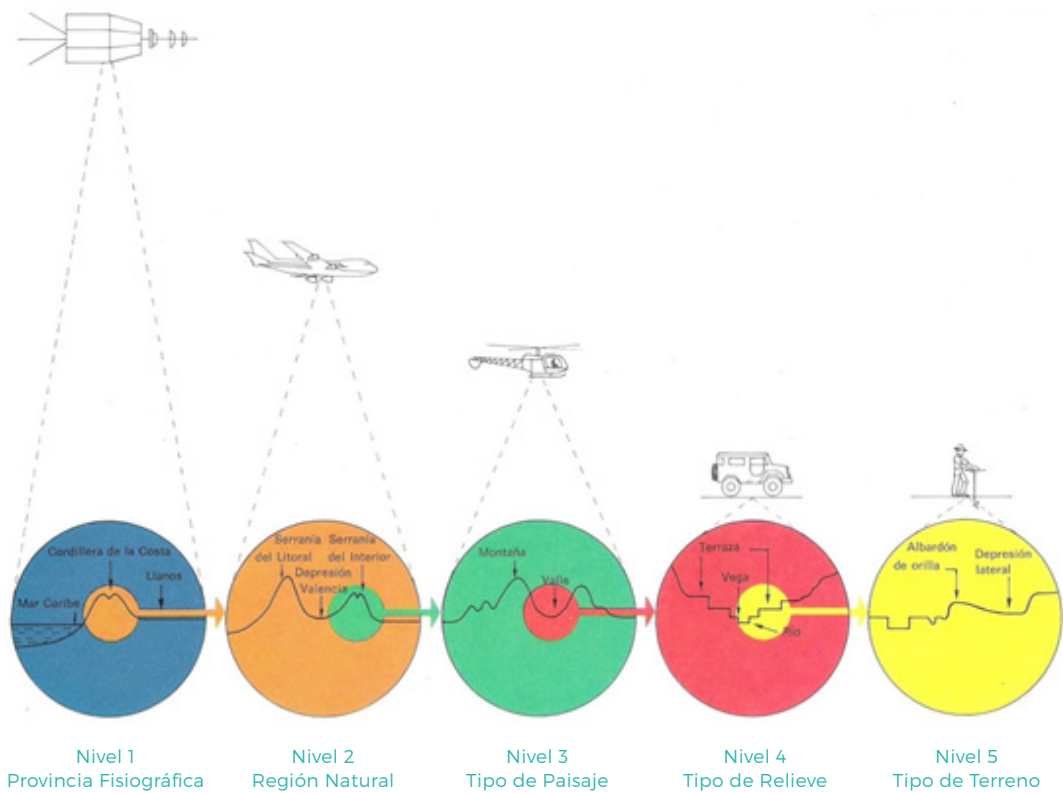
Cordillera de la Costa
Llanos
Mar Caribe

Serranía del Litoral
Serranía del Interior
Depresión Valencia

Montaña
Valle

Terraza
Vega
Río

Albardón de orilla
Depresión lateral

Nivel 1
Provincia Fisiográfica

Nivel 2
Región Natural

Nivel 3
Tipo de Paisaje

Nivel 4
Tipo de Relieve

Nivel 5
Tipo de Terreno